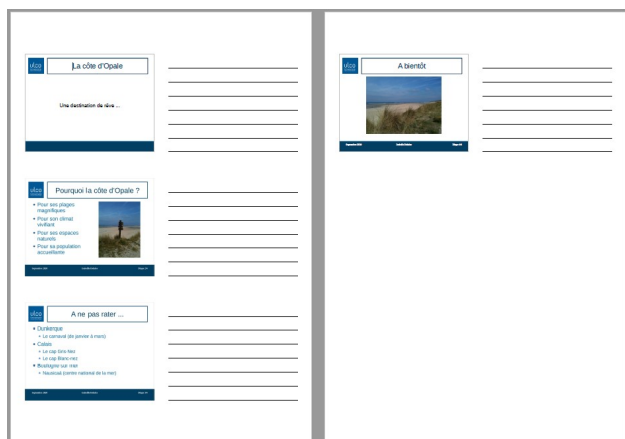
ulco

La côte d'Opale

Une destination de rêve ...

ulco

Pourquoi la côte d'Opale ?

Pour ses plages magnifiques
Pour son climat vivifiant
Pour ses espaces naturels
Pour sa population accueillante

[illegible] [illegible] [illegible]

ulco

A ne pas rater ...

Dunkerque
Le carnaval (de janvier à mars)
Calais
Le cap Gris Nez
Le cap Blanc nez
Boulogne sur mer
Nausicaa (centre national de la mer)

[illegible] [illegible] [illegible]

ulco

A bientôt

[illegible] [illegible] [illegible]